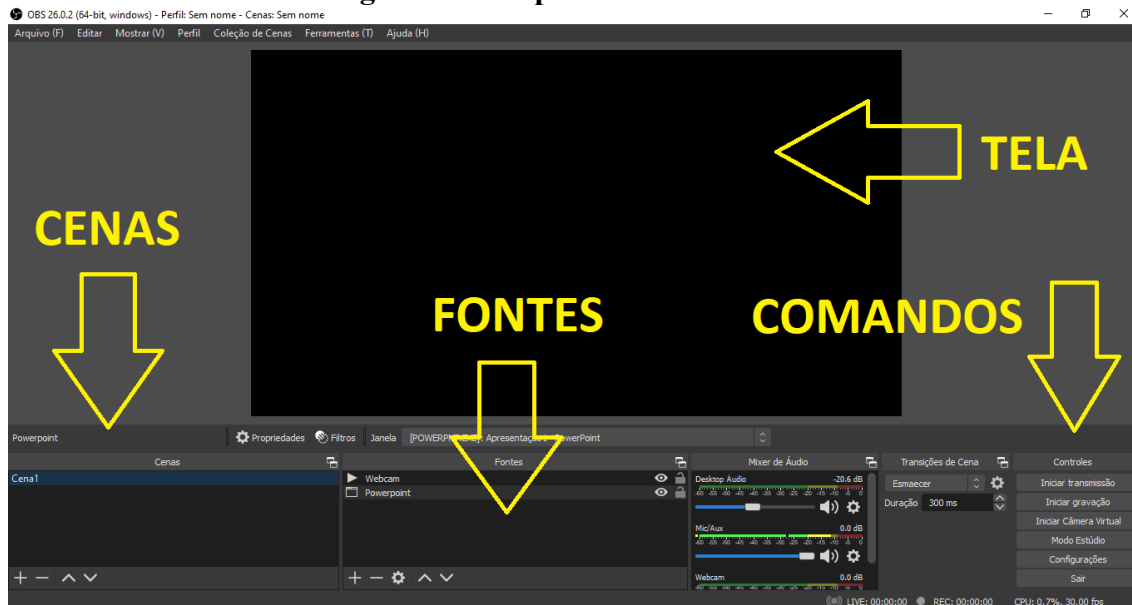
OBS 26.0.2 (64-bit, windows) - Perfil: Sem nome - Cenas: Sem nome

Arquivo (F) Editar Mostrar (V) Perfil Coleção de Cenas Ferramentas (T) Ajuda (H)

TELA

CENAS

FONTES

COMANDOS

Powerpoint

Propriedades Filtros Janela [POWERP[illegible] Apresentação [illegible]owerPoint

Cenas

Cena1

Fontes

Webcam

Powerpoint

Mixer de Áudio

Desktop Áudio -20.6 dB

Mic/Aux 0.0 dB

Webcam 0.0 dB

Transições de Cena

Esmaecer

Duração 300 ms

Controles

Iniciar transmissão

Iniciar gravação

Iniciar Câmera Virtual

Modo Estúdio

Configurações

Sair

LIVE: 00:00:00 REC: 00:00:00 CPU: 0.7%, 30.00 fps